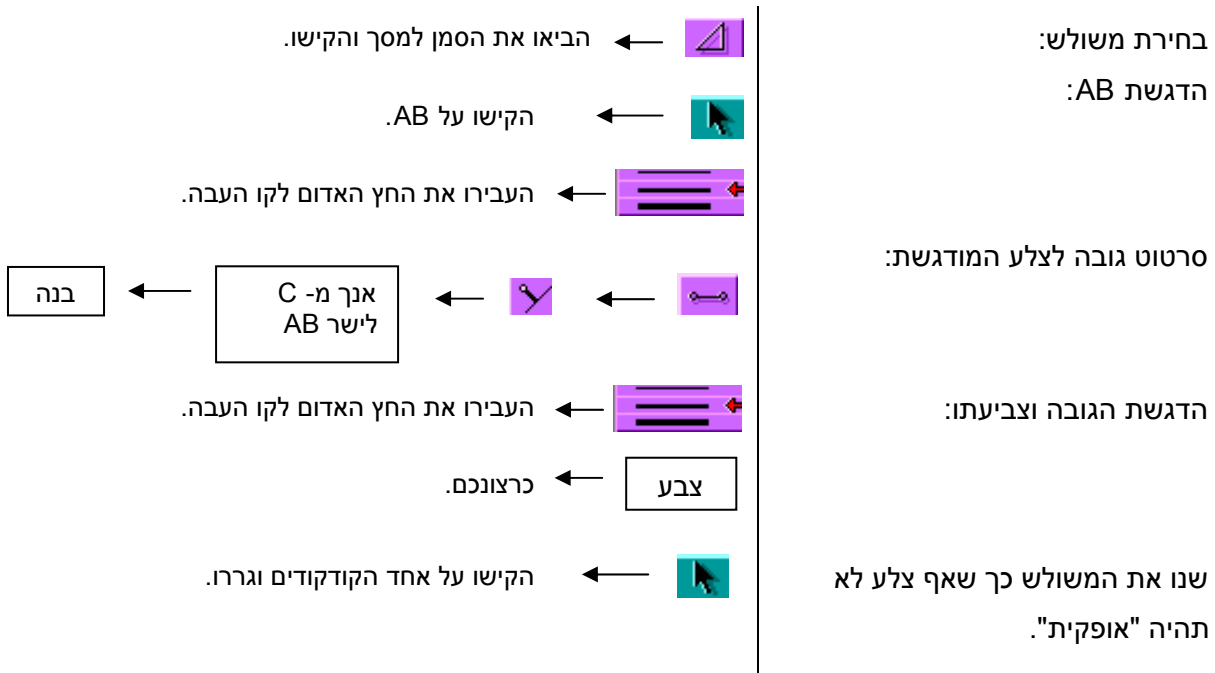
בחירת משולש: הביאו את הסמן למסך והקישו.

הדגשת AB: הקישו על AB.

העבירו את החץ האדום לקו העבה.

סרטוט גובה לצלע המודגשת: אנך מ- C לישר AB בנה

הדגשת הגובה וצביעתו: העבירו את החץ האדום לקו העבה.

צבע כרצונכם.

שנו את המשולש כך שאף צלע לא תהיה "אופקית". הקישו על אחד הקודקודים וגררו.